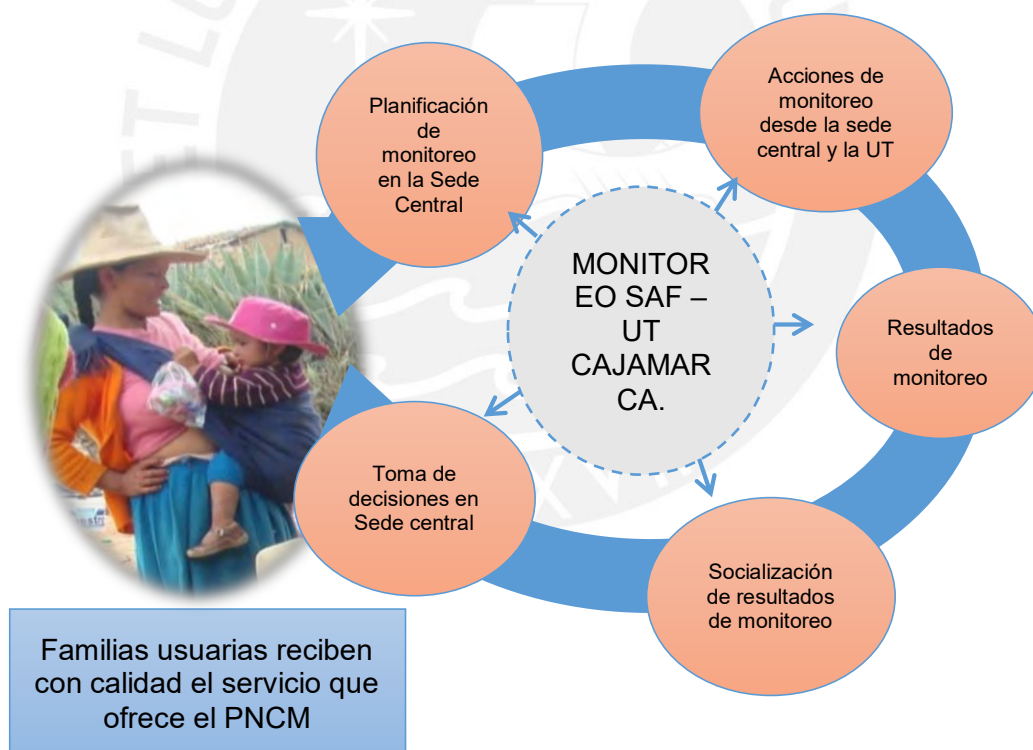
MONITOREO SAF – UT CAJAMARCA.

Planificación de monitoreo en la Sede Central

Acciones de monitoreo desde la sede central y la UT

Resultados de monitoreo

Socialización de resultados de monitoreo

Toma de decisiones en Sede central

Familias usuarias reciben con calidad el servicio que ofrece el PNCM